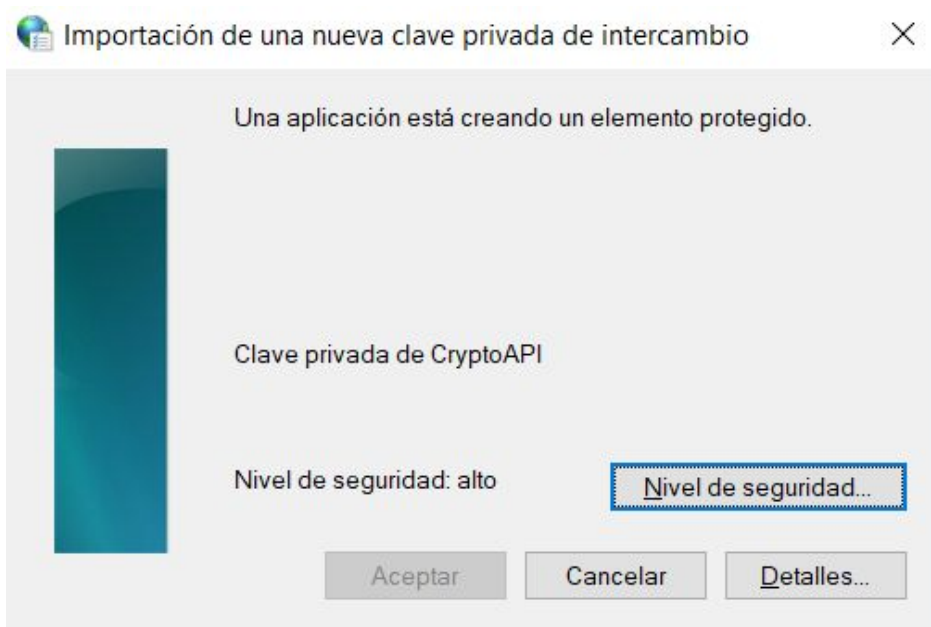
Importación de una nueva clave privada de intercambio

Una aplicación está creando un elemento protegido.

Clave privada de CryptoAPI

Nivel de seguridad: alto

Nivel de seguridad...

Aceptar

Cancelar

Detalles...